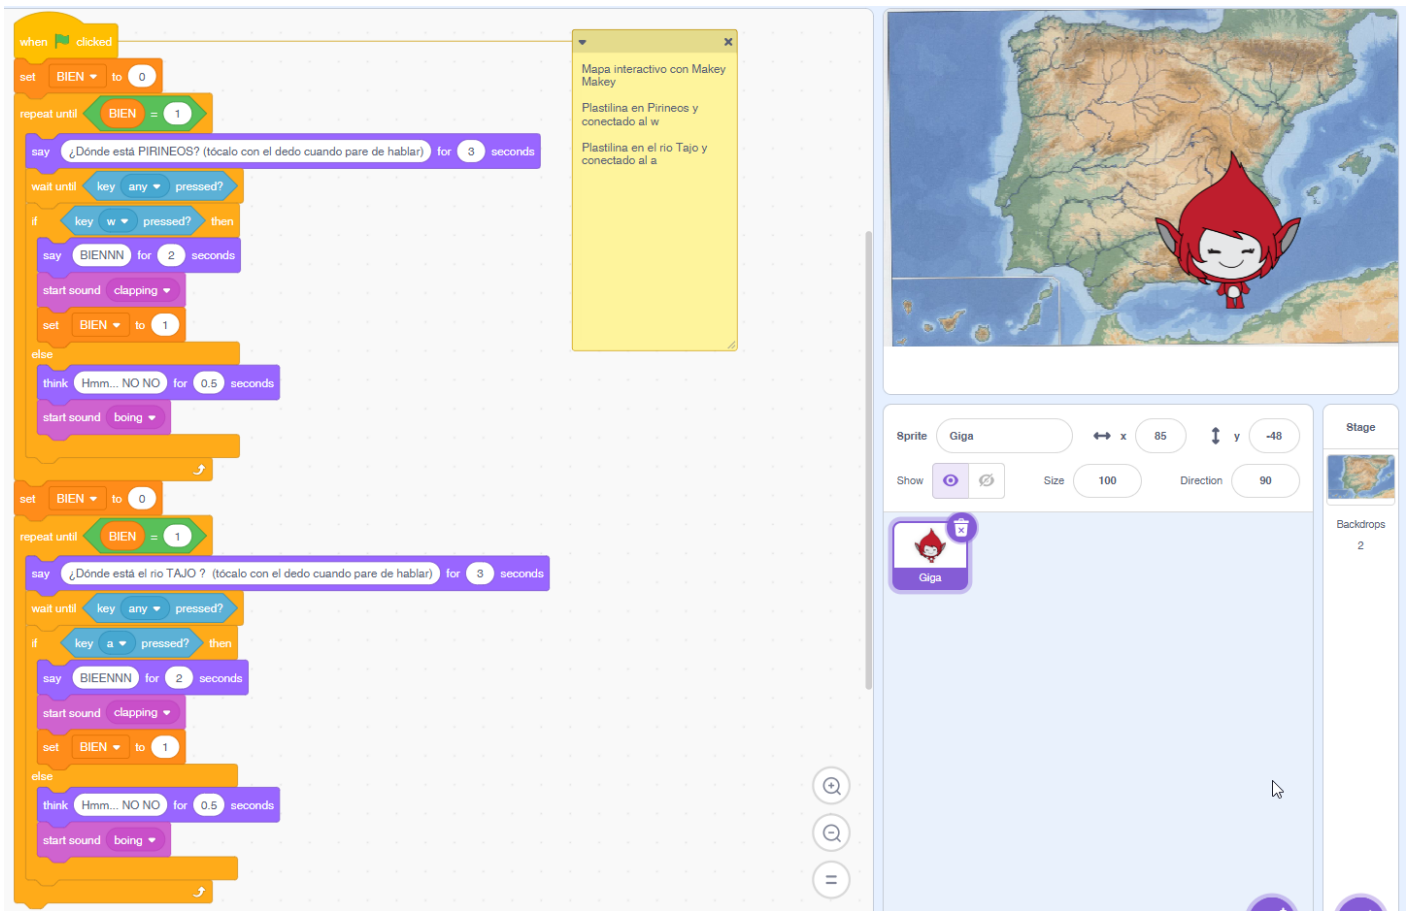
when clicked
set BIEN to 0
repeat until BIEN = 1
say ¿Dónde está PIRINEOS? (tócalo con el dedo cuando pare de hablar) for 3 seconds
wait until key any pressed?
if key w pressed? then
say BIENNN for 2 seconds
start sound clapping
set BIEN to 1
else
think Hmm... NO NO for 0.5 seconds
start sound boing
set BIEN to 0
repeat until BIEN = 1
say ¿Dónde está el rio TAJO ? (tócalo con el dedo cuando pare de hablar) for 3 seconds
wait until key any pressed?
if key a pressed? then
say BIEENNN for 2 seconds
start sound clapping
set BIEN to 1
else
think Hmm... NO NO for 0.5 seconds
start sound boing

Mapa interactivo con Makey Makey

Plastilina en Pirineos y conectado al w

Plastilina en el rio Tajo y conectado al a

Sprite Giga x 85 y -48
Show Size 100 Direction 90
Giga

Stage
Backdrops
2